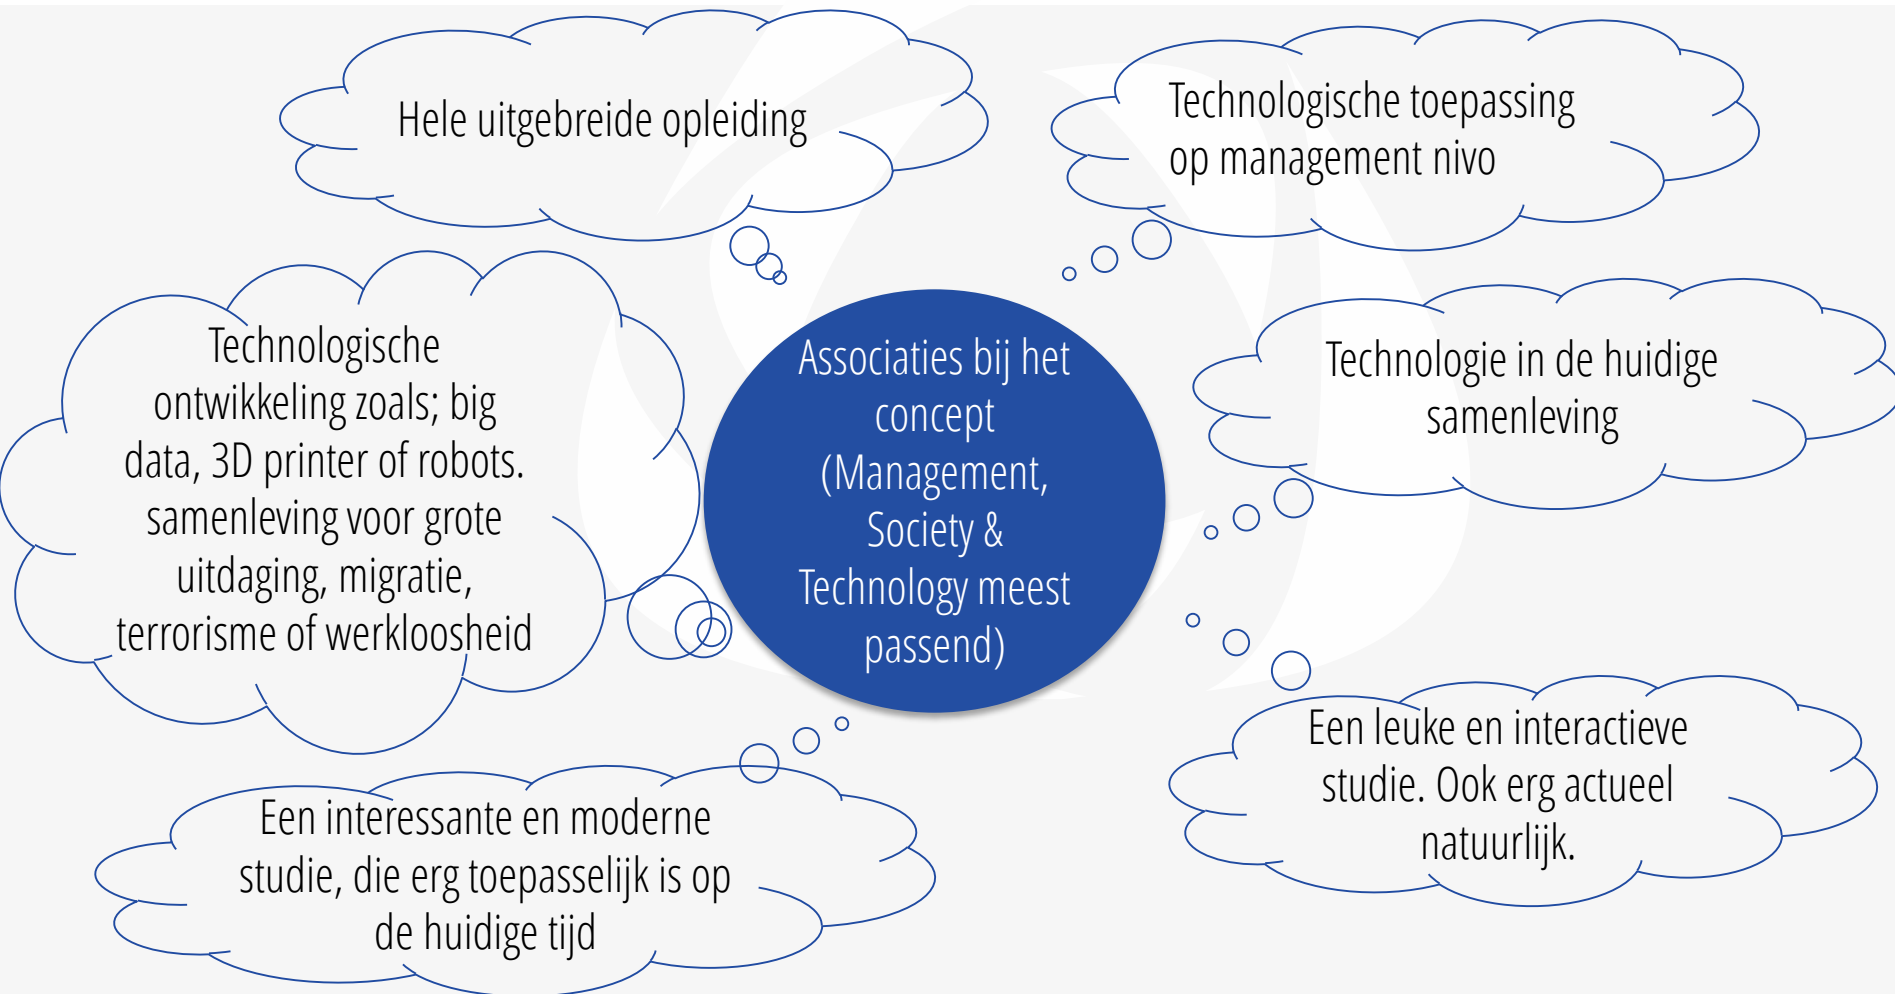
Associaties bij het concept (Management, Society & Technology meest passend)

Hele uitgebreide opleiding

Technologische toepassing op management nivo

Technologische ontwikkeling zoals; big data, 3D printer of robots. samenleving voor grote uitdaging, migratie, terrorisme of werkloosheid

Technologie in de huidige samenleving

Een interessante en moderne studie, die erg toepasselijk is op de huidige tijd

Een leuke en interactieve studie. Ook erg actueel natuurlijk.